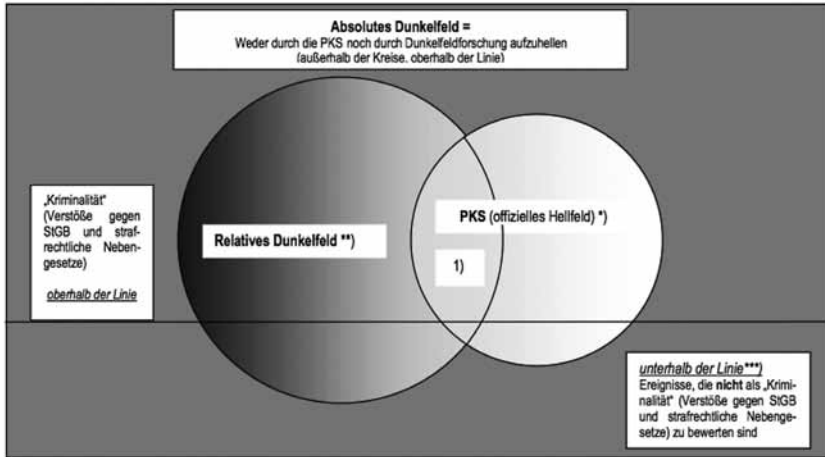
**Absolutes Dunkelfeld =**
Weder durch die PKS noch durch Dunkelfeldforschung aufzuhellen
(außerhalb der Kreise, oberhalb der Linie)

„Kriminalität" (Verstöße gegen StGB und strafrechtliche Nebengesetze)

*oberhalb der Linie*

**Relatives Dunkelfeld \*\*)**

**PKS** (offizielles Hellfeld) \*)

1)

*unterhalb der Linie\*\*\*)*
Ereignisse, die **nicht** als „Kriminalität" (Verstöße gegen StGB und strafrechtliche Nebengesetze) zu bewerten sind